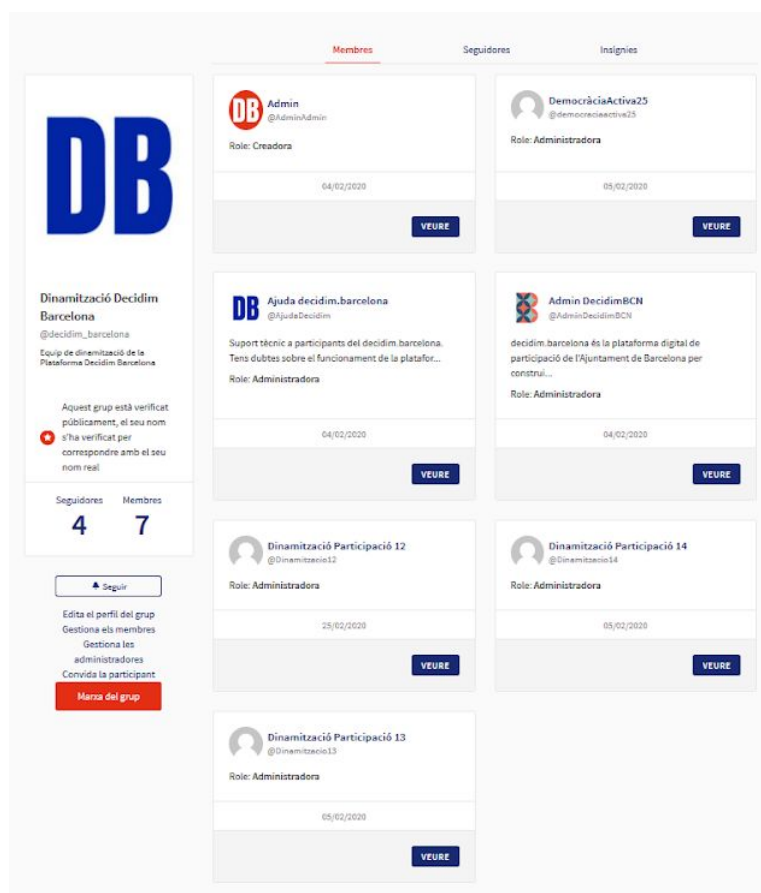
Membres Seguidores Insígnies

DB

Dinamització Decidim Barcelona
@decidim_barcelona
Equip de dinamització de la Plataforma Decidim Barcelona

Aquest grup està verificat públicament, el seu nom s'ha verificat per correspondre amb el seu nom real

Seguidores 4
Membres 7

Seguir
Edita el perfil del grup
Gestiona els membres
Gestiona les administradores
Convida la participant
Marxa del grup

DB Admin
@AdminAdmin
Role: Creadora
04/02/2020
VEURE

DemocràciaActiva25
@democraciaactiva25
Role: Administradora
05/02/2020
VEURE

DB Ajuda decidim.barcelona
@AjudaDecidim
Suport tècnic a participants del decidim.barcelona. Tens dubtes sobre el funcionament de la platafor...
Role: Administradora
04/02/2020
VEURE

Admin DecidimBCN
@AdminDecidimBCN
decidim.barcelona és la plataforma digital de participació de l'Ajuntament de Barcelona per construi...
Role: Administradora
04/02/2020
VEURE

Dinamització Participació 12
@Dinamitzacio12
Role: Administradora
25/02/2020
VEURE

Dinamització Participació 14
@Dinamitzacio14
Role: Administradora
05/02/2020
VEURE

Dinamització Participació 13
@Dinamitzacio13
Role: Administradora
05/02/2020
VEURE